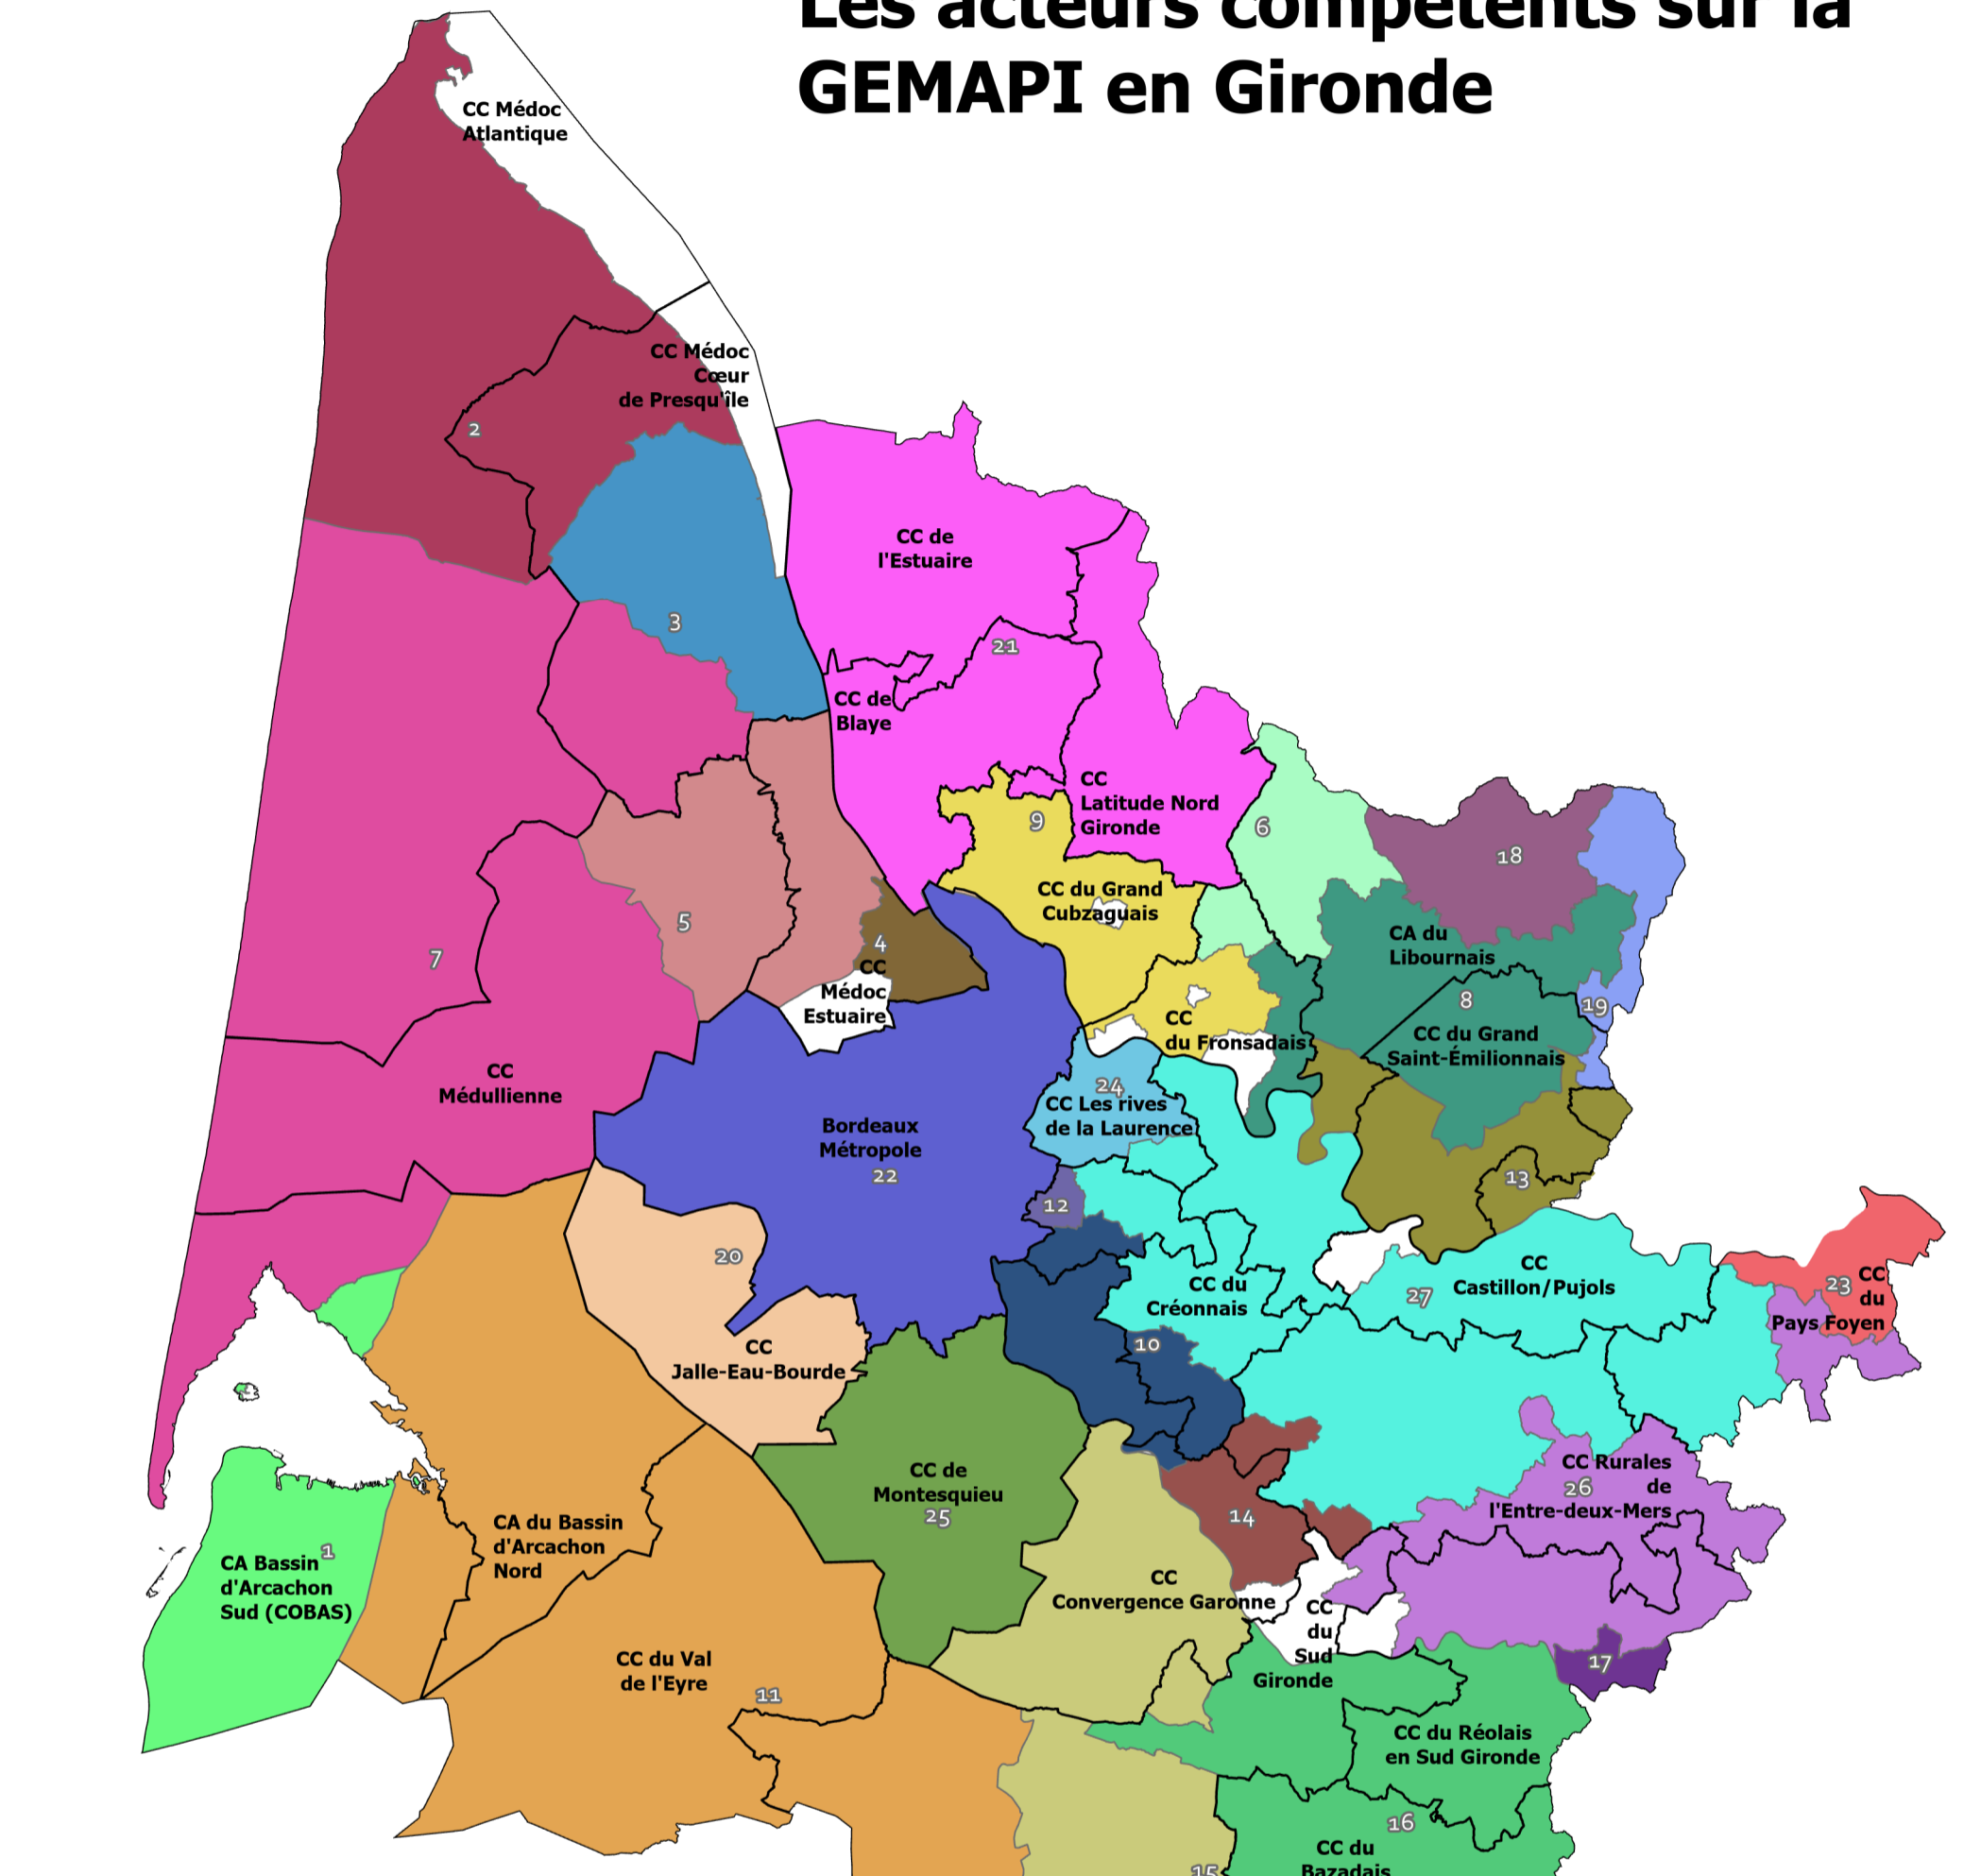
Les acteurs compétents sur la GEMAPI en Gironde

CC Médoc Atlantique

CC Médoc Cœur de Presqu'île

2

3

CC de l'Estuaire

21

CC de Blaye

CC Latitude Nord Gironde

9

6

18

CC du Grand Cubzaguais

CA du Libournais

4

CC Médoc Estuaire

5

7

8

19

CC du Fronsadais

CC du Grand Saint-Émilionnais

CC Médullienne

24

CC Les rives de la Laurence

Bordeaux Métropole

22

13

12

20

CC du Créonnais

CC Castillon/Pujols

27

23

CC du Pays Foyen

CC Jalle-Eau-Bourde

10

CC de Montesquieu

25

CC Rurales de l'Entre-deux-Mers

26

CA du Bassin d'Arcachon Nord

14

CA Bassin d'Arcachon Sud (COBAS)

1

CC Convergence Garonne

CC du Sud Gironde

17

CC du Val de l'Eyre

11

CC du Réolais en Sud Gironde

16

CC du Bazadais

15